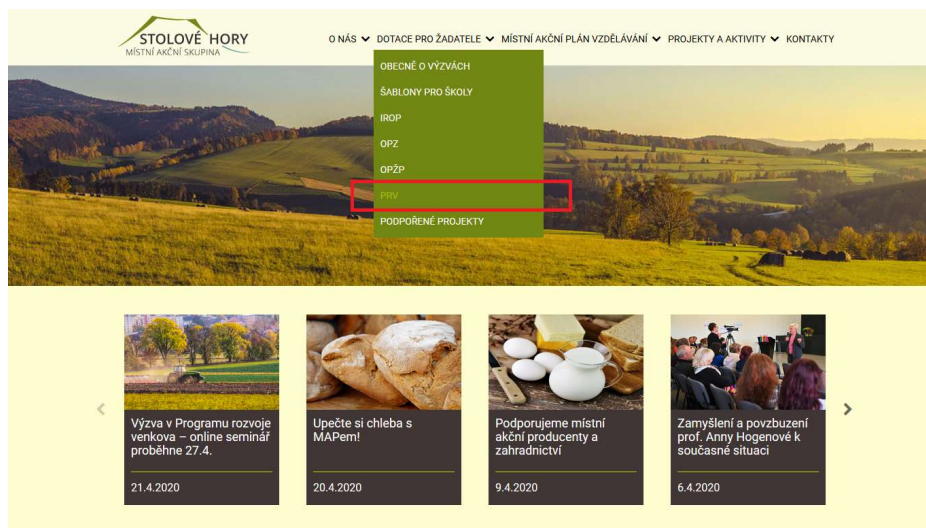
STOLOVÉ HORY
MÍSTNÍ AKČNÍ SKUPINA

O NÁS DOTACE PRO ŽADATELE MÍSTNÍ AKČNÍ PLÁN VZDĚLÁVÁNÍ PROJEKTY A AKTIVITY KONTAKTY

OBECNĚ O VÝZVÁCH
ŠABLONY PRO ŠKOLY
IROP
OPZ
OPŽP
PRV
PODPOŘENÉ PROJEKTY

Výzva v Programu rozvoje venkova – online seminář proběhne 27.4.

21.4.2020

Upečte si chleba s MAPem!

20.4.2020

Podporujeme místní akční producenty a zahradnictví

9.4.2020

Zamyšlení a povzbuzení prof. Anny Hogenové k současné situaci

6.4.2020